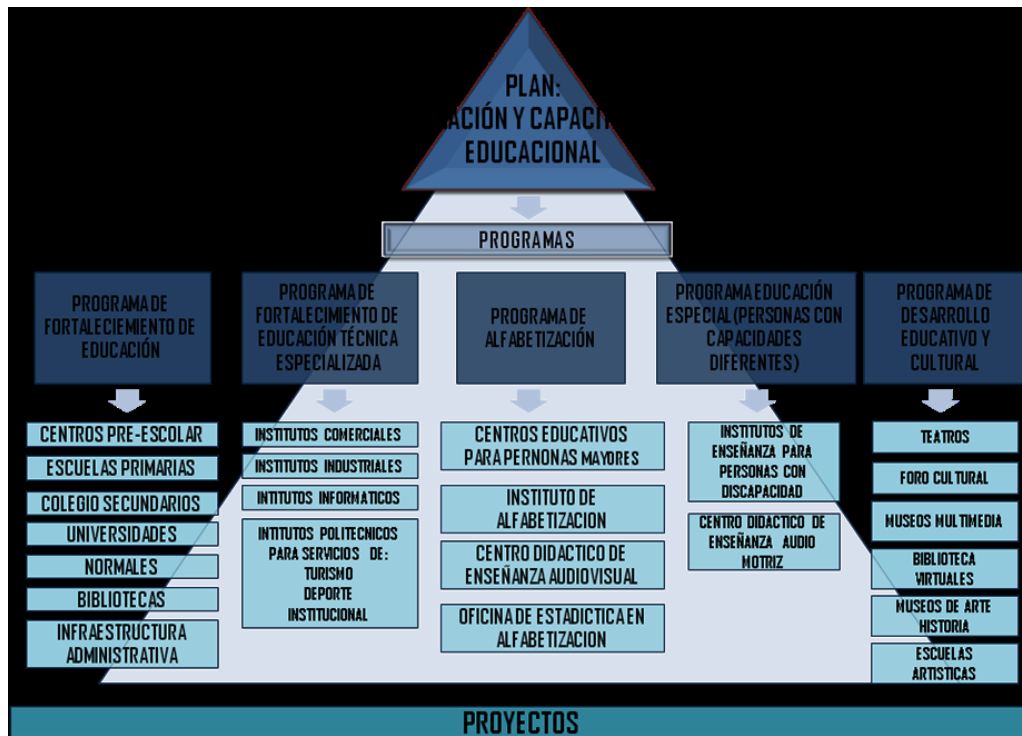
PLAN:
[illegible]ACIÓN Y CAPACI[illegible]
EDUCACIONAL

PROGRAMAS

PROGRAMA DE FORTALECIEMIENTO DE EDUCACIÓN

PROGRAMA DE FORTALECIMIENTO DE EDUCACIÓN TÉCNICA ESPECIALIZADA

PROGRAMA DE ALFABETIZACIÓN

PROGRAMA EDUCACIÓN ESPECIAL (PERSONAS CON CAPACIDADES DIFERENTES)

PROGRAMA DE DESARROLLO EDUCATIVO Y CULTURAL

CENTROS PRE-ESCOLAR

ESCUELAS PRIMARIAS

COLEGIO SECUNDARIOS

UNIVERSIDADES

NORMALES

BIBLIOTECAS

INFRAESTRUCTURA ADMINISTRATIVA

INSTITUTOS COMERCIALES

INSTITUTOS INDUSTRIALES

INTITUTOS INFORMATICOS

INTITUTOS POLITECNICOS PARA SERVICIOS DE: TURISMO DEPORTE INSTITUCIONAL

CENTROS EDUCATIVOS PARA PERNONAS MAYORES

INSTITUTO DE ALFABETIZACION

CENTRO DIDACTICO DE ENSEÑANZA AUDIOVISUAL

OFICINA DE ESTADICTICA EN ALFABETIZACION

INSTITUTOS DE ENSEÑANZA PARA PERSONAS CON DISCAPACIDAD

CENTRO DIDACTICO DE ENSEÑANZA AUDIO MOTRIZ

TEATROS

FORO CULTURAL

MUSEOS MULTIMEDIA

BIBLIOTECA VIRTUALES

MUSEOS DE ARTE HISTORIA

ESCUELAS ARTISTICAS

PROYECTOS